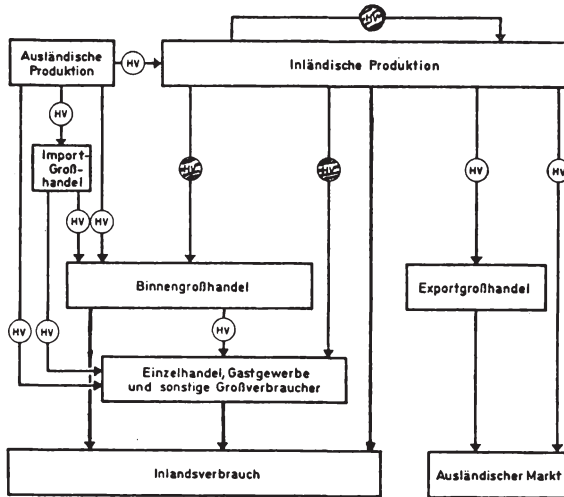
HV

Ausländische Produktion

HV

Inländische Produktion

HV

Import-Großhandel

HV

HV

HV

HV

HV

HV

Binnengroßhandel

Exportgroßhandel

HV

HV

HV

Einzelhandel, Gastgewerbe und sonstige Großverbraucher

Inlandsverbrauch

Ausländischer Markt